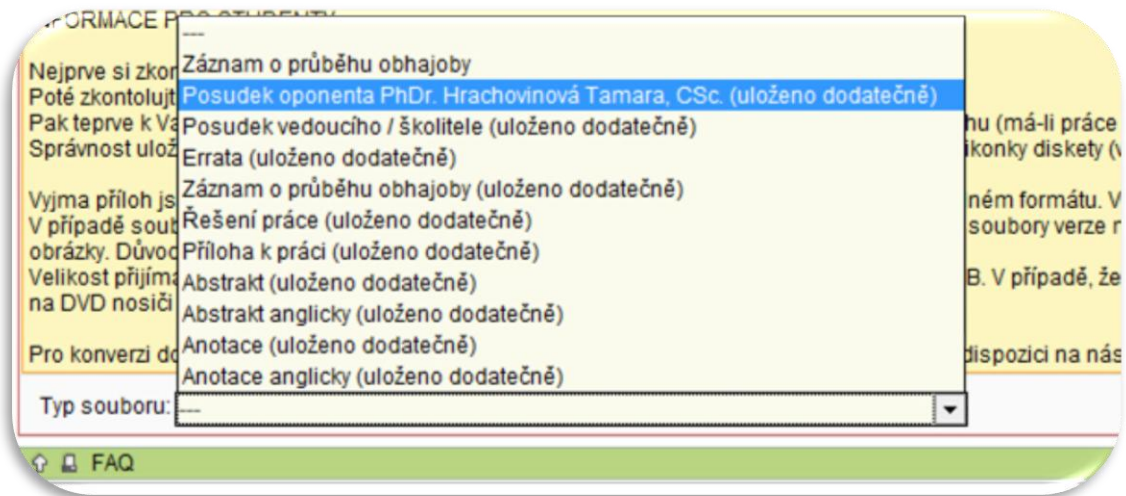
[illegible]ORMACE PRO STUDENTY

Nejprve si zkon
Poté zkontolujt
Pak teprve k Va
Správnost ulož

Vyjma příloh js
V případě soub
obrázky. Důvod
Velikost přijíma
na DVD nosiči

Pro konverzi do

---
Záznam o průběhu obhajoby
Posudek oponenta PhDr. Hrachovinová Tamara, CSc. (uloženo dodatečně)
Posudek vedoucího / školitele (uloženo dodatečně)
Errata (uloženo dodatečně)
Záznam o průběhu obhajoby (uloženo dodatečně)
Řešení práce (uloženo dodatečně)
Příloha k práci (uloženo dodatečně)
Abstrakt (uloženo dodatečně)
Abstrakt anglicky (uloženo dodatečně)
Anotace (uloženo dodatečně)
Anotace anglicky (uloženo dodatečně)

hu (má-li práce
ikonky diskety (v

ném formátu. V
soubory verze r

B. V případě, že

dispozici na nás

Typ souboru: ---

FAQ